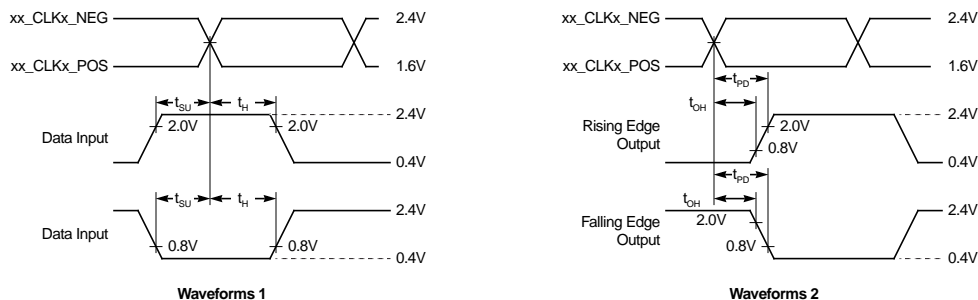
xx_CLKx_NEG
xx_CLKx_POS
2.4V
1.6V
$t_{SU}$
$t_H$
2.4V
Data Input
2.0V
2.0V
0.4V
$t_{SU}$
$t_H$
2.4V
Data Input
0.8V
0.8V
0.4V
Waveforms 1

xx_CLKx_NEG
xx_CLKx_POS
2.4V
1.6V
$t_{PD}$
$t_{OH}$
2.4V
Rising Edge Output
2.0V
0.8V
0.4V
$t_{PD}$
$t_{OH}$
2.4V
Falling Edge Output
2.0V
0.8V
0.4V
Waveforms 2